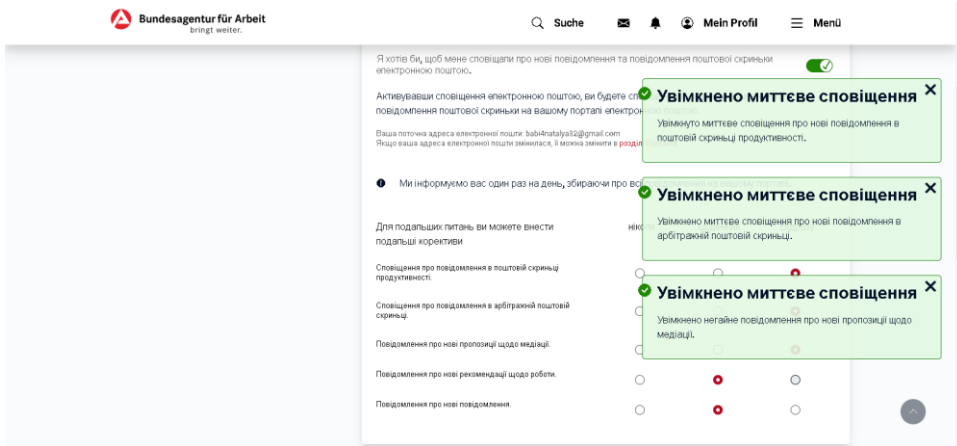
Bundesagentur für Arbeit
bringt weiter.

Suche
Mein Profil
Menü

Я хотів би, щоб мене сповіщали про нові повідомлення та повідомлення поштової скриньки електронною поштою.

Активувавши сповіщення електронною поштою, ви будете сп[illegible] повідомлення поштової скриньки на вашому порталі електронн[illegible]

Ваша поточна адреса електронної пошти: babi4natalya32@gmail.com
Якщо ваша адреса електронної пошти змінилася, її можна змінити в розді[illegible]

Ми інформуємо вас один раз на день, збираючи про во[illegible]

Для подальших питань ви можете внести подальші корективи

ніко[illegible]

Сповіщення про повідомлення в поштовій скриньці продуктивності.

Сповіщення про повідомлення в арбітражній поштовій скриньці.

Повідомлення про нові пропозиції щодо медіації.

Повідомлення про нові рекомендації щодо роботи.

Повідомлення про нові повідомлення.

Увімкнено миттєве сповіщення
Увімкнуто миттєве сповіщення про нові повідомлення в поштовій скриньці продуктивності.

Увімкнено миттєве сповіщення
Увімкнено миттєве сповіщення про нові повідомлення в арбітражній поштовій скриньці.

Увімкнено миттєве сповіщення
Увімкнено негайне повідомлення про нові пропозиції щодо медіації.